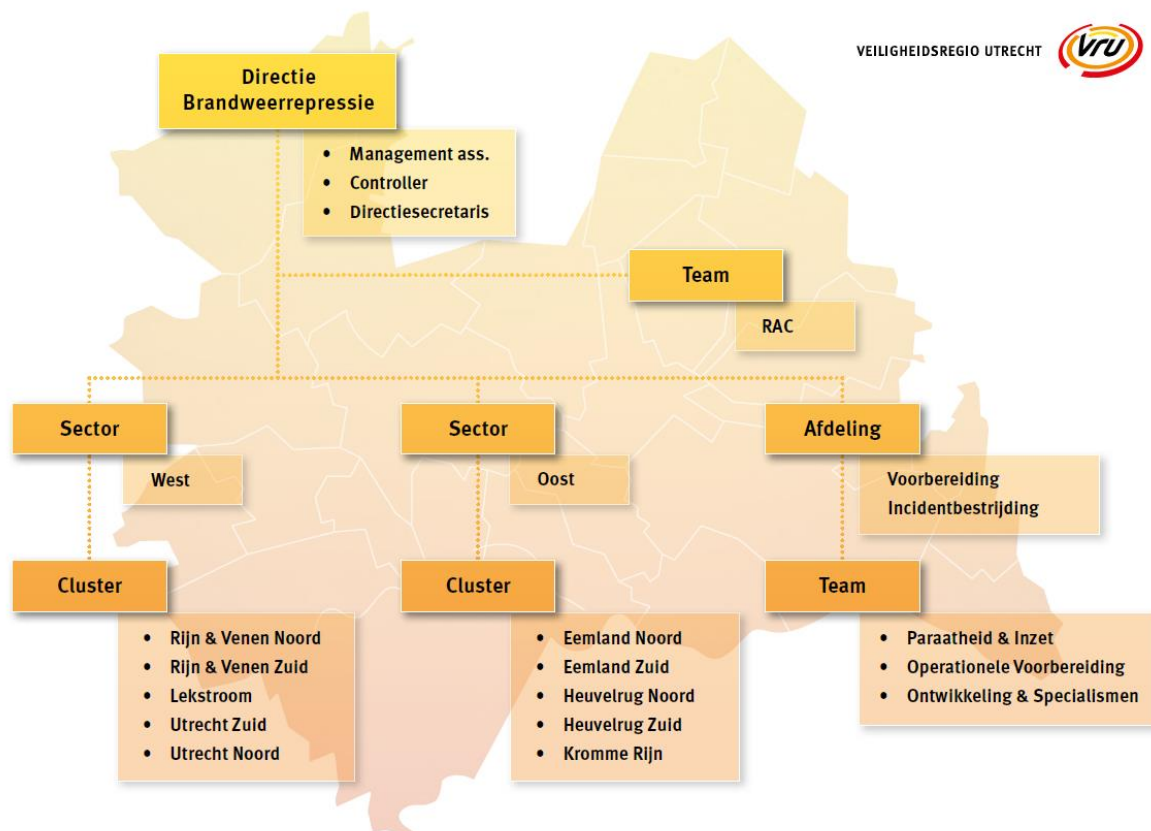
VEILIGHEIDSREGIO UTRECHT
VRU

Directie Brandweerrepressie

• Management ass.
• Controller
• Directiesecretaris

Team

RAC

Sector

West

Sector

Oost

Afdeling

Voorbereiding
Incidentbestrijding

Cluster

• Rijn & Venen Noord
• Rijn & Venen Zuid
• Lekstroom
• Utrecht Zuid
• Utrecht Noord

Cluster

• Eemland Noord
• Eemland Zuid
• Heuvelrug Noord
• Heuvelrug Zuid
• Kromme Rijn

Team

• Paraatheid & Inzet
• Operationele Voorbereiding
• Ontwikkeling & Specialismen